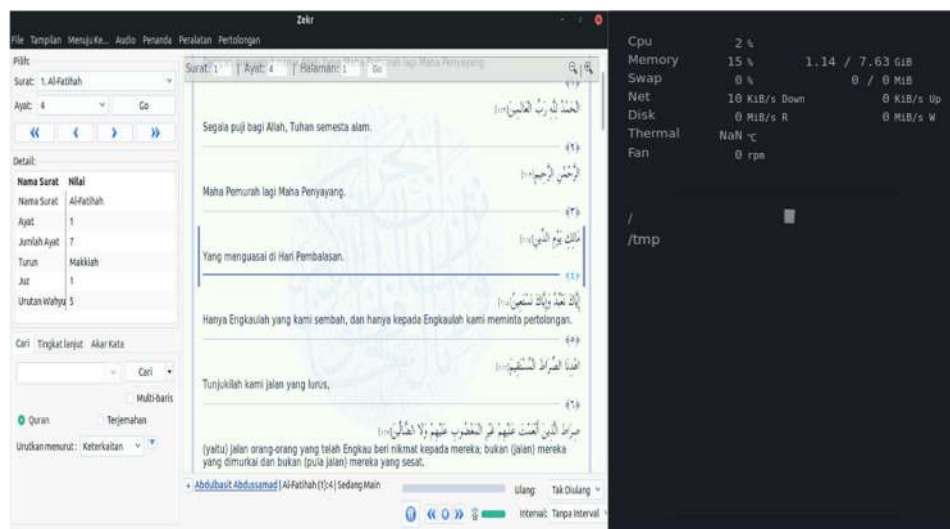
Zekr

File Tampilan MenujuKe... Audio Penanda Peralatan Pertolongan

Pilih:
Surat: 1. Al-Fatihah
Ayat: 4 Go
« ‹ › »

Detail:

| Nama Surat | Nilai |
|---|---|
| Nama Surat | Al-Fatihah |
| Ayat | 1 |
| Jumlah Ayat | 7 |
| Turun | Makkiah |
| Juz | 1 |
| Urutan Wahyu | 5 |

Cari Tingkat lanjut Akar Kata

Cari
Multi-baris
Quran Terjemahan
Urutkan menurut: Keterkaitan

Surat: 1 Ayat: 4 Halaman: 1 Go

الْحَمْدُ لِلَّهِ رَبِّ الْعَالَمِينَ
Segala puji bagi Allah, Tuhan semesta alam.
(٢)

الرَّحْمَٰنِ الرَّحِيمِ
Maha Pemurah lagi Maha Penyayang.
(٣)

مَالِكِ يَوْمِ الدِّينِ
Yang menguasai di Hari Pembalasan.
(٤)

إِيَّاكَ نَعْبُدُ وَإِيَّاكَ نَسْتَعِينُ
Hanya Engkaulah yang kami sembah, dan hanya kepada Engkaulah kami meminta pertolongan.
(٥)

اهْدِنَا الصِّرَاطَ الْمُسْتَقِيمَ
Tunjukilah kami jalan yang lurus,
(٦)

صِرَاطَ الَّذِينَ أَنْعَمْتَ عَلَيْهِمْ غَيْرِ الْمَغْضُوبِ عَلَيْهِمْ وَلَا الضَّالِّينَ
(yaitu) Jalan orang-orang yang telah Engkau beri nikmat kepada mereka; bukan (jalan) mereka yang dimurkai dan bukan (pula jalan) mereka yang sesat.

Abdulbasit Abdussamad | Al-Fatihah (1):4 | Sedang Main
Ulang: Tak Diulang
Interval: Tanpa Interval

Cpu 2 %
Memory 15 % 1.14 / 7.63 GiB
Swap 0 % 0 / 0 MiB
Net 10 KiB/s Down 0 KiB/s Up
Disk 0 MiB/s R 0 MiB/s W
Thermal NaN ℃
Fan 0 rpm

/
/tmp